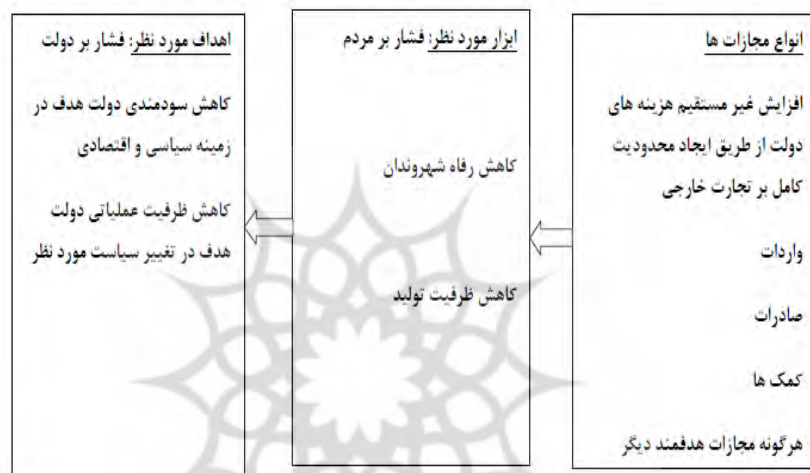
انواع مجازات ها

افزایش غیر مستقیم هزینه های دولت از طریق ایجاد محدودیت کامل بر تجارت خارجی

واردات

صادرات

کمک ها

هرگونه مجازات هدفمند دیگر

ابزار مورد نظر: فشار بر مردم

کاهش رفاه شهروندان

کاهش ظرفیت تولید

اهداف مورد نظر: فشار بر دولت

کاهش سودمندی دولت هدف در زمینه سیاسی و اقتصادی

کاهش ظرفیت عملیاتی دولت هدف در تغییر سیاست مورد نظر